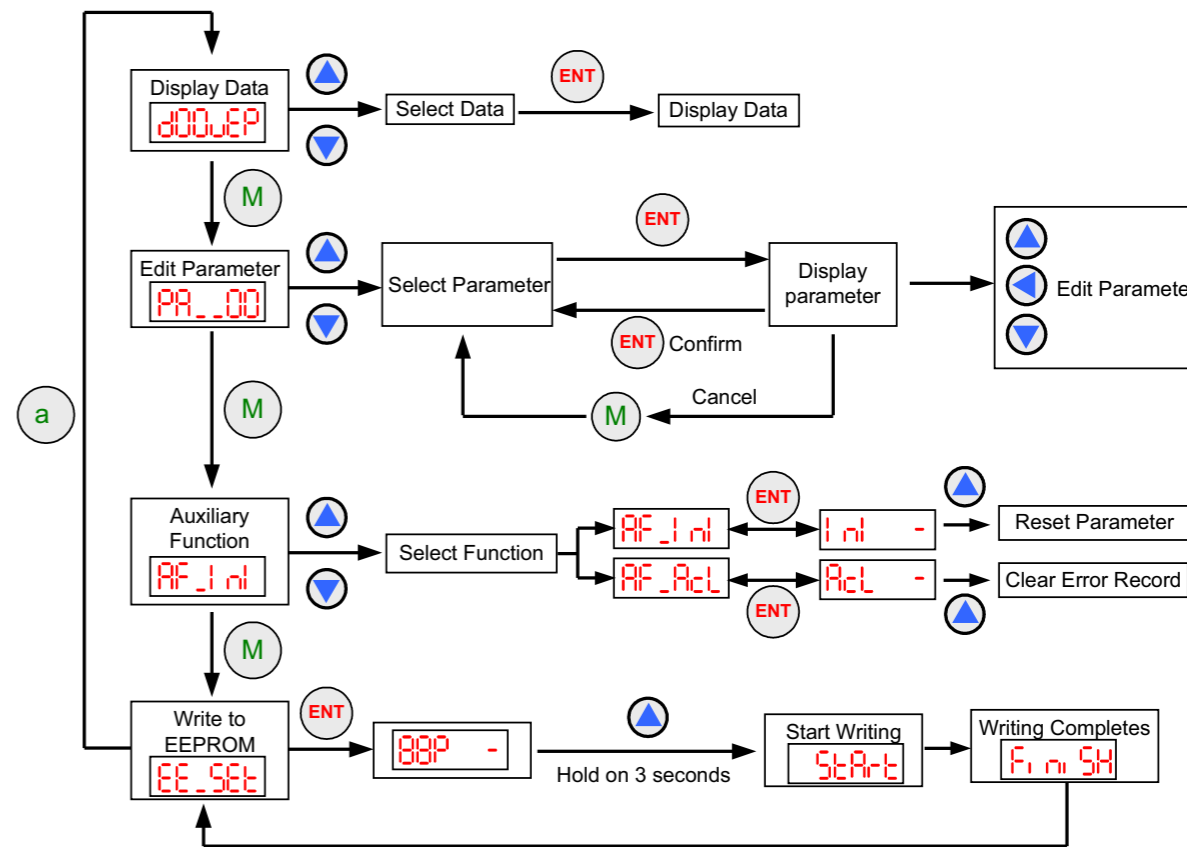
Display Data
d00_EP
ENT
Select Data
Display Data
M
Edit Parameter
PA_ _00
ENT
Select Parameter
Display parameter
Edit Paramete
ENT Confirm
Cancel
M
a
M
Auxiliary Function
AF_Ini
ENT
Select Function
AF_Ini
Ini -
Reset Parameter
AF_AcL
AcL -
Clear Error Record
ENT
M
Write to EEPROM
EE_SEt
ENT
88P -
Hold on 3 seconds
Start Writing
StArt
Writing Completes
FiniSH